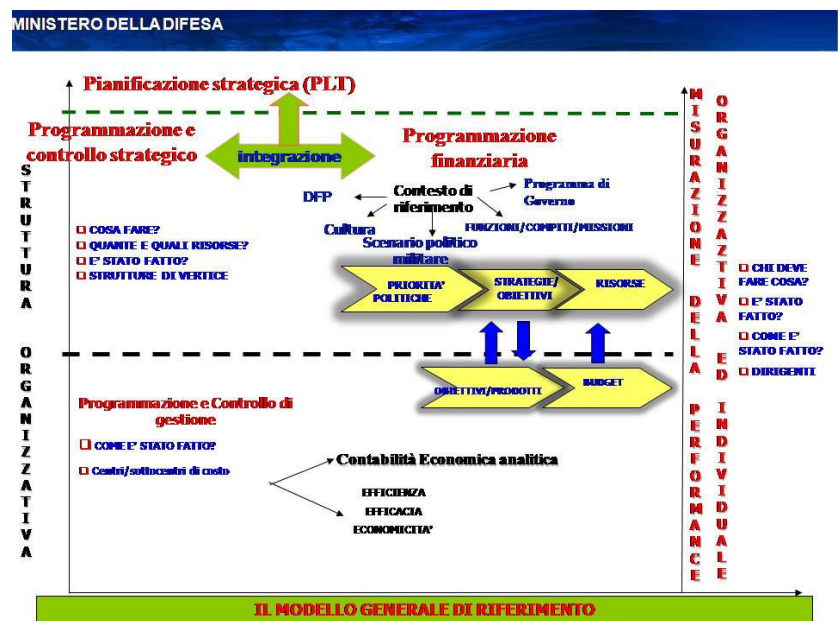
MINISTERO DELLA DIFESA

Pianificazione strategica (PLT)

Programmazione e controllo strategico

integrazione

Programmazione finanziaria

STRUTTURA ORGANIZZATIVA

DFP

Contesto di riferimento

Programma di Governo

Cultura

FUNZIONI/COMPITI/MISSIONI

Scenario politico militare

COSA FARE?
QUANTE E QUALI RISORSE?
E' STATO FATTO?
STRUTTURE DI VERTICE

PRIORITA' POLITICHE

STRATEGIE/ OBIETTIVI

RISORSE

OBIETTIVI/PRODOTTI

BUDGET

Programmazione e Controllo di gestione

COME E' STATO FATTO?

Centri/sottocentri di costo

Contabilità Economica analitica

EFFICIENZA
EFFICACIA
ECONOMICITA'

MISURAZIONE DELLA PERFORMANCE

ORGANIZZATIVA ED INDIVIDUALE

CHI DEVE FARE COSA?
E' STATO FATTO?
COME E' STATO FATTO?
DIRIGENTI

IL MODELLO GENERALE DI RIFERIMENTO